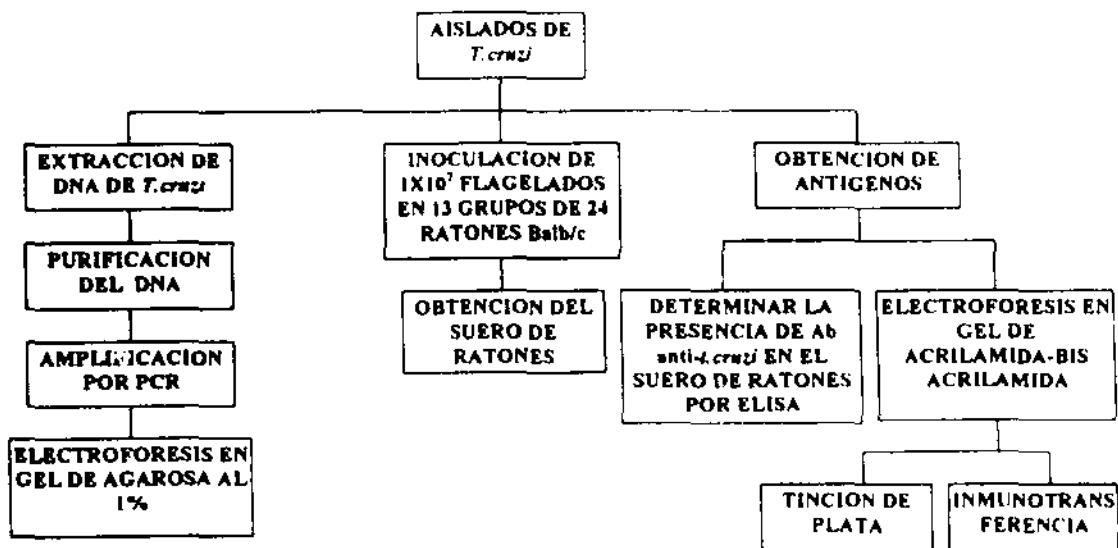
AISLADOS DE *T. cruzi*

EXTRACCION DE DNA DE *T.cruzi*

PURIFICACION DEL DNA

AMPLIFICACION POR PCR

ELECTROFORESIS EN GEL DE AGAROSA AL 1%

INOCULACION DE $1X10^7$ FLAGELADOS EN 13 GRUPOS DE 24 RATONES Balb/c

OBTENCION DEL SUERO DE RATONES

OBTENCION DE ANTIGENOS

DETERMINAR LA PRESENCIA DE Ab anti-*t.cruzi* EN EL SUERO DE RATONES POR ELISA

ELECTROFORESIS EN GEL DE ACRILAMIDA-BIS ACRILAMIDA

TINCION DE PLATA

INMUNOTRANS FERENCIA